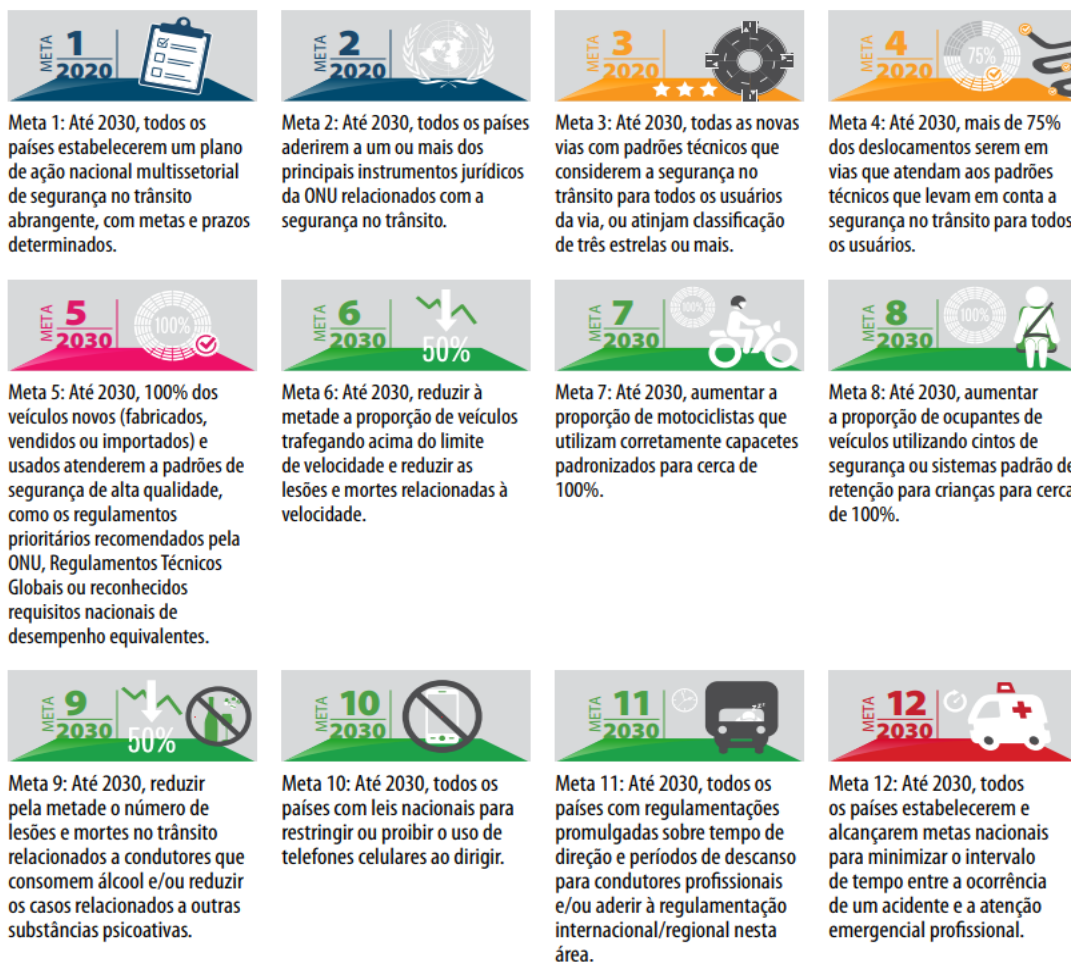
META 1 2020

Meta 1: Até 2030, todos os países estabelecerem um plano de ação nacional multissetorial de segurança no trânsito abrangente, com metas e prazos determinados.

META 2 2020

Meta 2: Até 2030, todos os países aderirem a um ou mais dos principais instrumentos jurídicos da ONU relacionados com a segurança no trânsito.

META 3 2020

Meta 3: Até 2030, todas as novas vias com padrões técnicos que considerem a segurança no trânsito para todos os usuários da via, ou atinjam classificação de três estrelas ou mais.

META 4 2020 75%

Meta 4: Até 2030, mais de 75% dos deslocamentos serem em vias que atendam aos padrões técnicos que levam em conta a segurança no trânsito para todos os usuários.

META 5 2030 100%

Meta 5: Até 2030, 100% dos veículos novos (fabricados, vendidos ou importados) e usados atenderem a padrões de segurança de alta qualidade, como os regulamentos prioritários recomendados pela ONU, Regulamentos Técnicos Globais ou reconhecidos requisitos nacionais de desempenho equivalentes.

META 6 2030 50%

Meta 6: Até 2030, reduzir à metade a proporção de veículos trafegando acima do limite de velocidade e reduzir as lesões e mortes relacionadas à velocidade.

META 7 2030 100%

Meta 7: Até 2030, aumentar a proporção de motociclistas que utilizam corretamente capacetes padronizados para cerca de 100%.

META 8 2030 100%

Meta 8: Até 2030, aumentar a proporção de ocupantes de veículos utilizando cintos de segurança ou sistemas padrão de retenção para crianças para cerca de 100%.

META 9 2030 50%

Meta 9: Até 2030, reduzir pela metade o número de lesões e mortes no trânsito relacionados a condutores que consomem álcool e/ou reduzir os casos relacionados a outras substâncias psicoativas.

META 10 2030

Meta 10: Até 2030, todos os países com leis nacionais para restringir ou proibir o uso de telefones celulares ao dirigir.

META 11 2030

Meta 11: Até 2030, todos os países com regulamentações promulgadas sobre tempo de direção e períodos de descanso para condutores profissionais e/ou aderir à regulamentação internacional/regional nesta área.

META 12 2030

Meta 12: Até 2030, todos os países estabelecerem e alcançarem metas nacionais para minimizar o intervalo de tempo entre a ocorrência de um acidente e a atenção emergencial profissional.